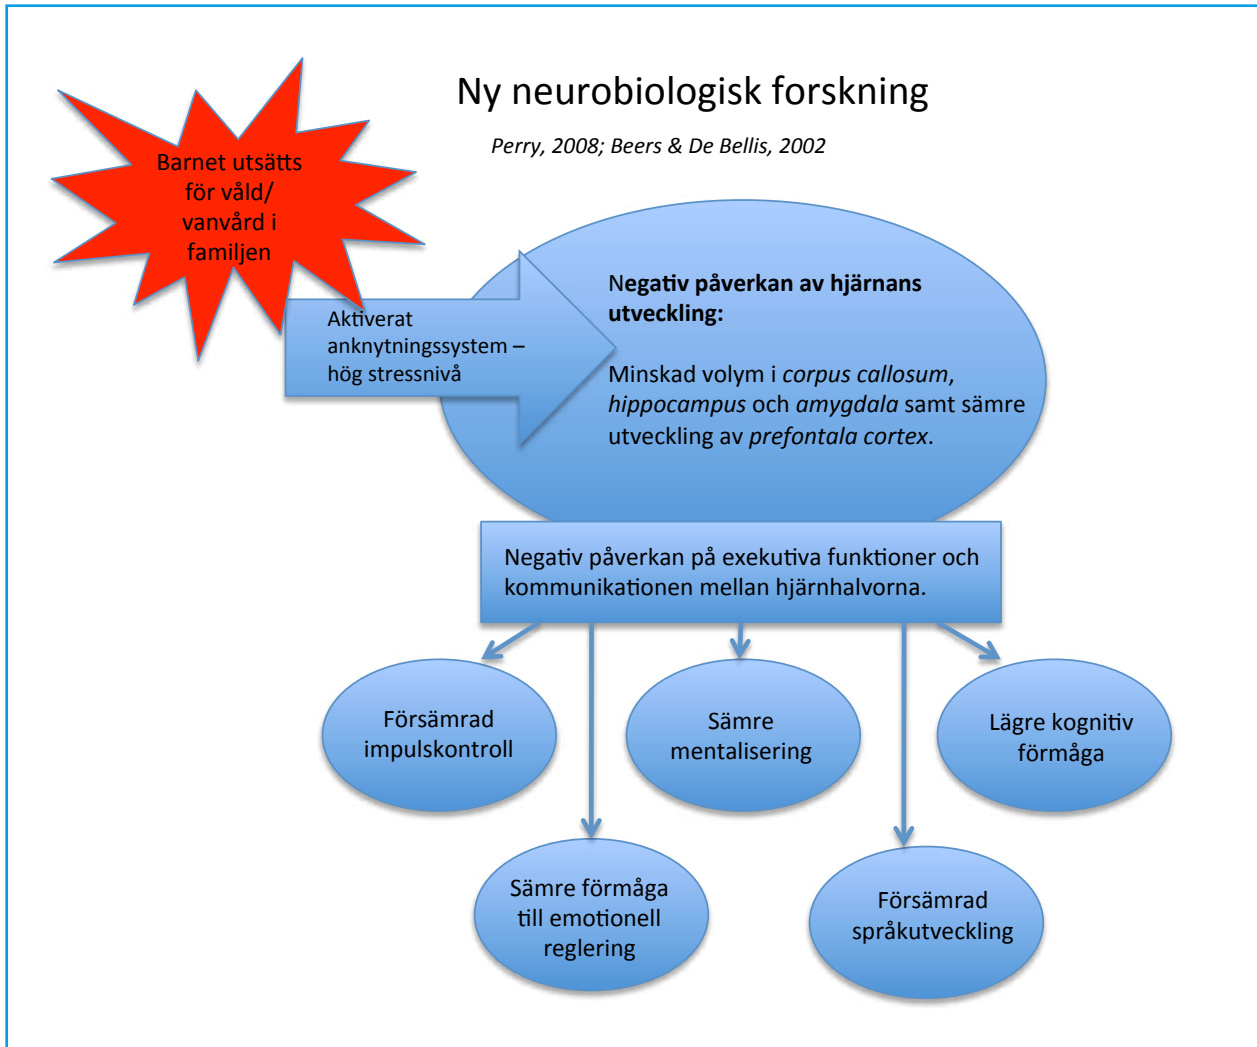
Ny neurobiologisk forskning

*Perry, 2008; Beers & De Bellis, 2002*

Barnet utsätts för våld/ vanvård i familjen

Aktiverat anknytningssystem – hög stressnivå

**Negativ påverkan av hjärnans utveckling:**

Minskad volym i *corpus callosum*, *hippocampus* och *amygdala* samt sämre utveckling av *prefontala cortex*.

Negativ påverkan på exekutiva funktioner och kommunikationen mellan hjärnhalvorna.

Försämrad impulskontroll

Sämre mentalisering

Lägre kognitiv förmåga

Sämre förmåga till emotionell reglering

Försämrad språkutveckling